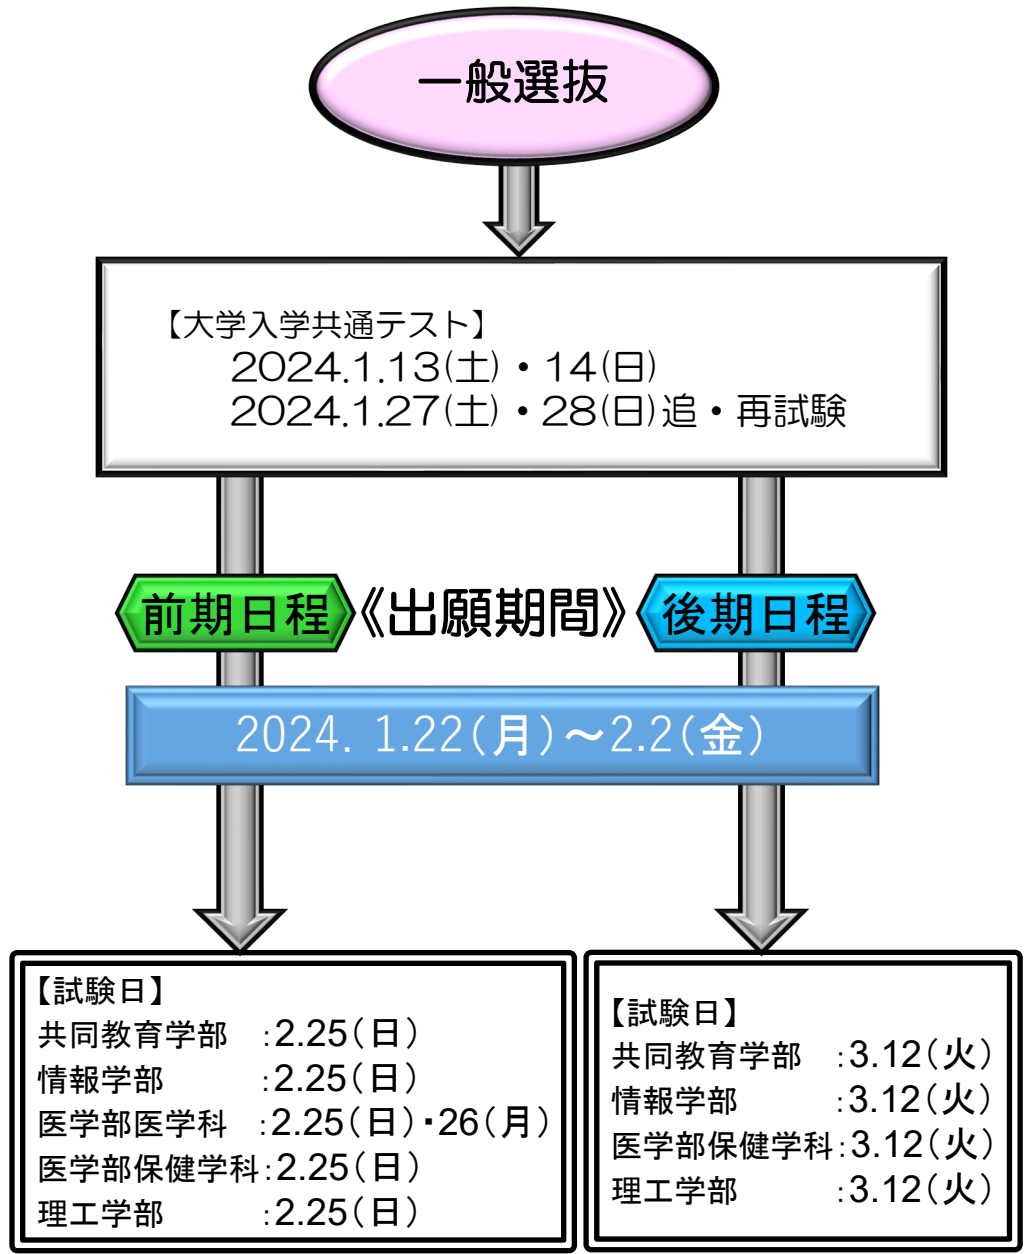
一般選抜

【大学入学共通テスト】
2024.1.13(土)・14(日)
2024.1.27(土)・28(日)追・再試験

前期日程《出願期間》後期日程

2024. 1.22(月)~2.2(金)

【試験日】
共同教育学部 :2.25(日)
情報学部 :2.25(日)
医学部医学科 :2.25(日)・26(月)
医学部保健学科:2.25(日)
理工学部 :2.25(日)

【試験日】
共同教育学部 :3.12(火)
情報学部 :3.12(火)
医学部保健学科:3.12(火)
理工学部 :3.12(火)